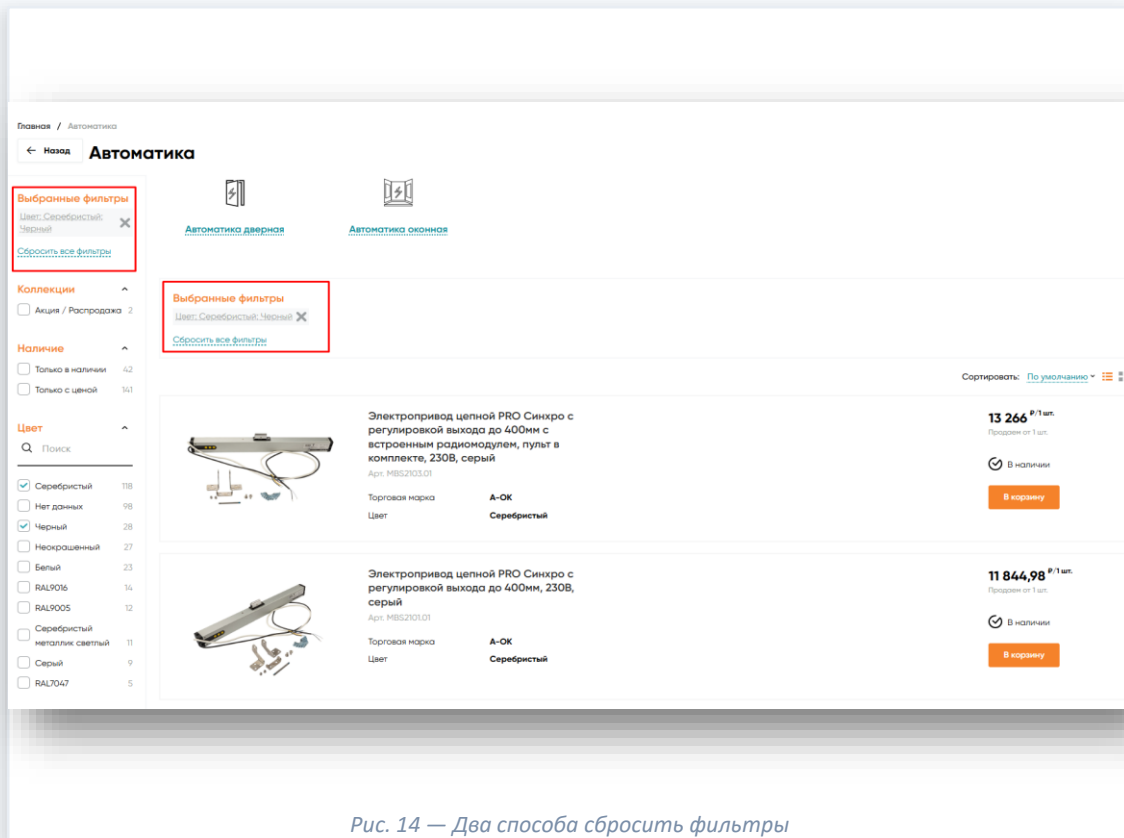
Главная / Автоматика

← Назад Автоматика

Выбранные фильтры
Цвет: Серебристый; Черный ✕
Сбросить все фильтры

Коллекции
Акция / Распродажа 2

Наличие
Только в наличии 42
Только с ценой 141

Цвет
Поиск
Серебристый 118
Нет данных 98
Черный 28
Неокрашенный 27
Белый 23
RAL9016 14
RAL9005 12
Серебристый металлик светлый 11
Серый 9
RAL7047 5

Автоматика дверная

Автоматика оконная

Выбранные фильтры
Цвет: Серебристый; Черный ✕
Сбросить все фильтры

Сортировать: По умолчанию

Электропривод цепной PRO Синхро с регулировкой выхода до 400мм с встроенным радиомодулем, пульт в комплекте, 230В, серый
Арт. MBS2103.01
Торговая марка A-OK
Цвет Серебристый

13 266 ₽/1 шт.
Продаем от 1 шт.
В наличии
В корзину

Электропривод цепной PRO Синхро с регулировкой выхода до 400мм, 230В, серый
Арт. MBS2101.01
Торговая марка A-OK
Цвет Серебристый

11 844,98 ₽/1 шт.
Продаем от 1 шт.
В наличии
В корзину

Рис. 14 — Два способа сбросить фильтры